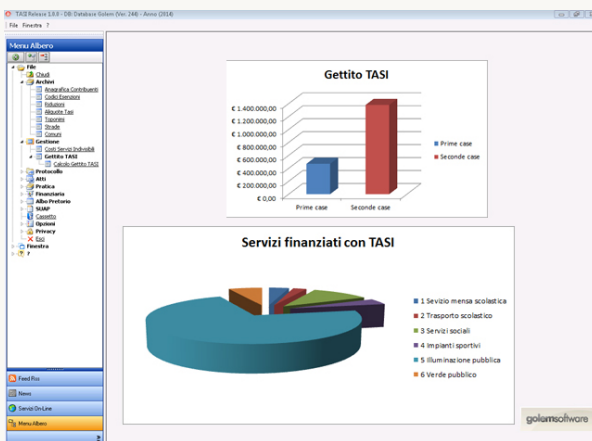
TASI Release 1.0.0 - DB: Database Golem (Ver. 244) - Anno (2014)

File Finestra ?

Menu Albero

File
Chiudi
Archivi
Anagrafica Contribuenti
Codici Esenzioni
Riduzioni
Aliquote Tasi
Toponimi
Strade
Comuni
Gestione
Costi Servizi Indivisibili
Gettito TASI
Calcolo Gettito TASI
Protocollo
Atti
Pratica
Finanziaria
Albo Pretorio
SUAP
Cassetto
Opzioni
Privacy
Esci
Finestra
?

Feed Rss
News
Servizi On-Line
Menu Albero

Gettito TASI

€ 1.400.000,00
€ 1.200.000,00
€ 1.000.000,00
€ 800.000,00
€ 600.000,00
€ 400.000,00
€ 200.000,00
€ 0,00

Prime case
Seconde case

Prime case
Seconde case

Servizi finanziati con TASI

1 Sevizio mensa scolastica
2 Trasporto scolastico
3 Servizi sociali
4 Impianti sportivi
5 Illuminazione pubblica
6 Verde pubblico

golemsoftware